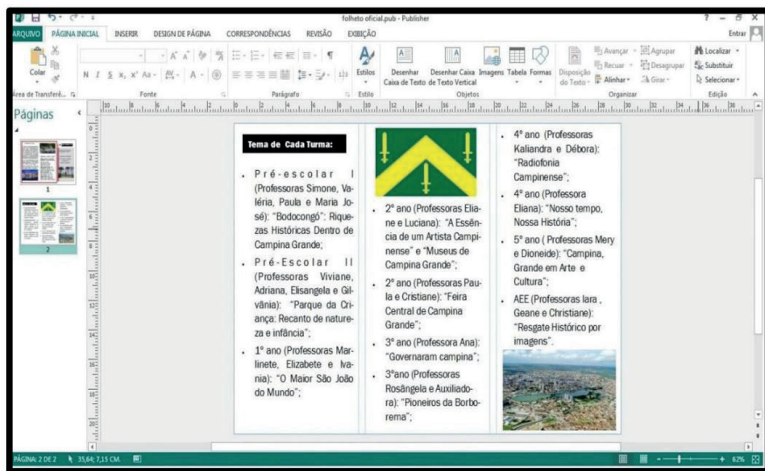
folheto oficial.pub - Publisher

ARQUIVO PÁGINA INICIAL INSERIR DESIGN DE PÁGINA CORRESPONDÊNCIAS REVISÃO EXIBIÇÃO

Entrar

Colar
Área de Transferê...
Fonte
Parágrafo
Estilos
Estilo
Desenhar Caixa de Texto
Desenhar Caixa de Texto Vertical
Imagens Tabela Formas
Objetos
Disposição do Texto
Avançar Recuar Alinhar
Agrupar Desagrupar Girar
Organizar
Localizar Substituir Selecionar
Edição

Páginas

1
2

Tema de Cada Turma:

Pré-escolar I (Professoras Simone, Valéria, Paula e Maria José): "Bodocongó": Riquezas Históricas Dentro de Campina Grande;

Pré-Escolar II (Professoras Viviane, Adriana, Elisangela e Gilvânia): "Parque da Criança: Recanto de natureza e infância";

1º ano (Professoras Marlinete, Elizabete e Ivania): "O Maior São João do Mundo";

2º ano (Professoras Eliane e Luciana): "A Essência de um Artista Campinense" e "Museus de Campina Grande";

2º ano (Professoras Paula e Cristiane): "Feira Central de Campina Grande";

3º ano (Professora Ana): "Governaram campina";

3ºano (Professoras Rosângela e Auxiliadora): "Pioneiros da Borborema";

4º ano (Professoras Kaliandra e Débora): "Radiofonia Campinense";

4º ano (Professora Eliana): "Nosso tempo, Nossa História";

5º ano ( Professoras Mery e Dioneide): "Campina, Grande em Arte e Cultura";

AEE (Professoras lara , Geane e Christiane): "Resgate Histórico por imagens".

PÁGINA: 2 DE 2 35,84; 7,15 CM 62%